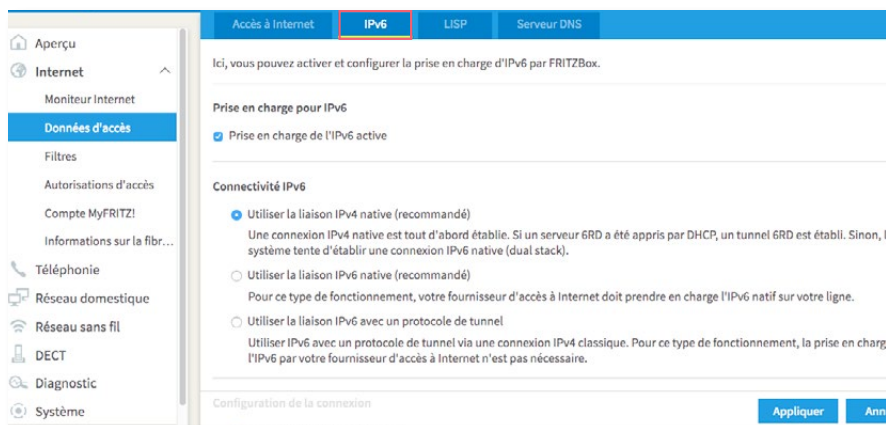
Accès à Internet | IPv6 | LISP | Serveur DNS

Aperçu
Internet
Moniteur Internet
Données d'accès
Filtres
Autorisations d'accès
Compte MyFRITZ!
Informations sur la fibr…
Téléphonie
Réseau domestique
Réseau sans fil
DECT
Diagnostic
Système

Ici, vous pouvez activer et configurer la prise en charge d'IPv6 par FRITZBox.

Prise en charge pour IPv6

Prise en charge de l'IPv6 active

Connectivité IPv6

Utiliser la liaison IPv4 native (recommandé)
Une connexion IPv4 native est tout d'abord établie. Si un serveur 6RD a été appris par DHCP, un tunnel 6RD est établi. Sinon, l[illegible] système tente d'établir une connexion IPv6 native (dual stack).

Utiliser la liaison IPv6 native (recommandé)
Pour ce type de fonctionnement, votre fournisseur d'accès à Internet doit prendre en charge l'IPv6 natif sur votre ligne.

Utiliser la liaison IPv6 avec un protocole de tunnel
Utiliser IPv6 avec un protocole de tunnel via une connexion IPv4 classique. Pour ce type de fonctionnement, la prise en charg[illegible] l'IPv6 par votre fournisseur d'accès à Internet n'est pas nécessaire.

Configuration de la connexion

Appliquer
Ann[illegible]